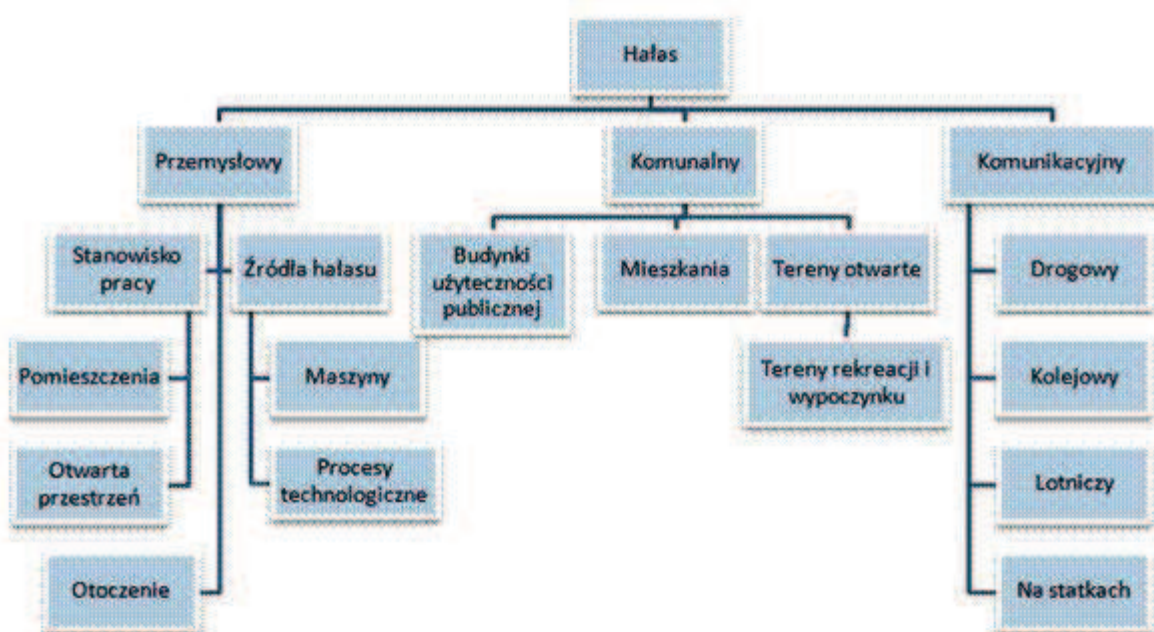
Hałas

Przemysłowy

Komunalny

Komunikacyjny

Stanowisko pracy

Źródła hałasu

Pomieszczenia

Otwarta przestrzeń

Otoczenie

Maszyny

Procesy technologiczne

Budynki użyteczności publicznej

Mieszkania

Tereny otwarte

Tereny rekreacji i wypoczynku

Drogowy

Kolejowy

Lotniczy

Na statkach